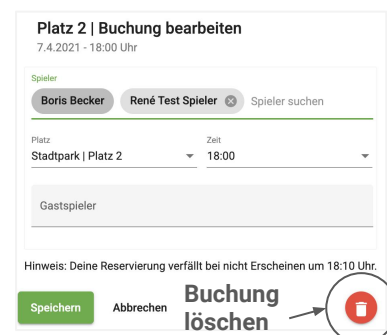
Platz 2 | Buchung bearbeiten
7.4.2021 - 18:00 Uhr

Spieler
Boris Becker
René Test Spieler
Spieler suchen

Platz
Stadtpark | Platz 2

Zeit
18:00

Gastspieler

Hinweis: Deine Reservierung verfällt bei nicht Erscheinen um 18:10 Uhr.

Speichern
Abbrechen
Buchung löschen